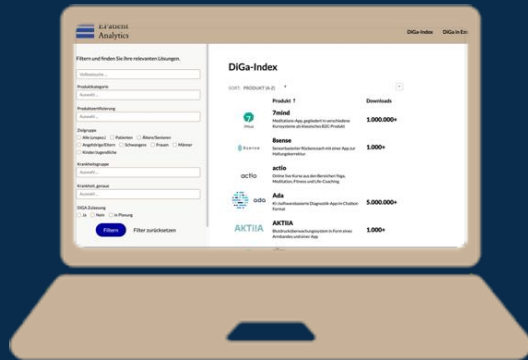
EPatient Analytics

DiGa-Index DiGa in Ex

Filtern und finden Sie Ihre relevanten Lösungen.

Volltextsuche...

Produktkategorie

Auswahl...

Produktzertifizierung

Auswahl...

Zielgruppe

Alle (Gruppen) Patienten Ältere/Senioren Angehörige/Eltern Schwangere Frauen Männer Kinder/Jugendliche

Krankheitsgruppe

Auswahl...

Krankheit, genaue

Auswahl...

DIGA Zulassung

Ja Nein in Planung

Filtern Filter zurücksetzen

DiGa-Index

SORT: PRODUKT (A-Z)

| | Produkt | Downloads |
|---|---|---|
| 7mind | 7mind Meditations-App, begleitet in verschiedene Kurssysteme als klassisches B2C-Produkt | 1.000.000+ |
| 8sense | 8sense Sensorbasierter Rückencoach mit einer App zur Haltungskorrektur | 1.000+ |
| actio | actio Online live Kurse aus den Bereichen Yoga, Meditation, Fitness und Life Coaching. | |
| ada | Ada KI-unterstützte Diagnostik-App im Chatbot Format | 5.000.000+ |
| AKTIIA | AKTIIA Blutdrucküberwachungssystem in Form eines Armbandes und einer App | 1.000+ |